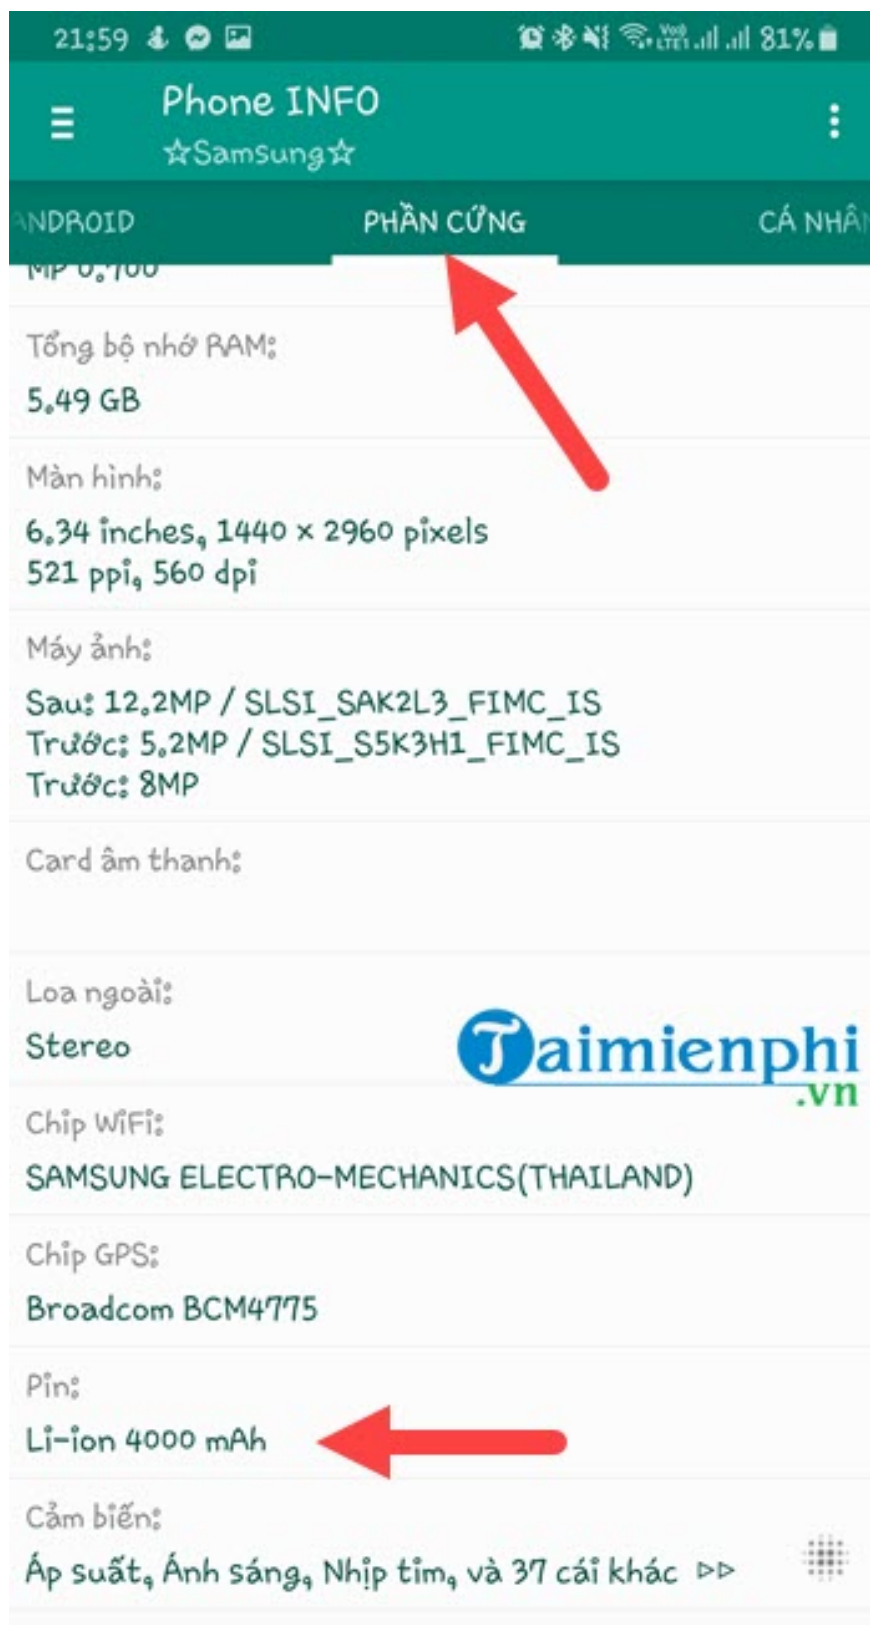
21:59 81%

Phone INFO
☆Samsung☆

NDROID PHẦN CỨNG CÁ NHÂ

MP 0.700 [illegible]

Tổng bộ nhớ RAM:
5.49 GB

Màn hình:
6.34 inches, 1440 x 2960 pixels
521 ppi, 560 dpi

Máy ảnh:
Sau: 12.2MP / SLSI_SAK2L3_FIMC_IS
Trước: 5.2MP / SLSI_S5K3H1_FIMC_IS
Trước: 8MP

Card âm thanh:

Loa ngoài:
Stereo

Taimienphi
.vn

Chip WiFi:
SAMSUNG ELECTRO-MECHANICS(THAILAND)

Chip GPS:
Broadcom BCM4775

Pin:
Li-ion 4000 mAh

Cảm biến:
Áp suất, Ánh sáng, Nhịp tim, và 37 cái khác ▷▷